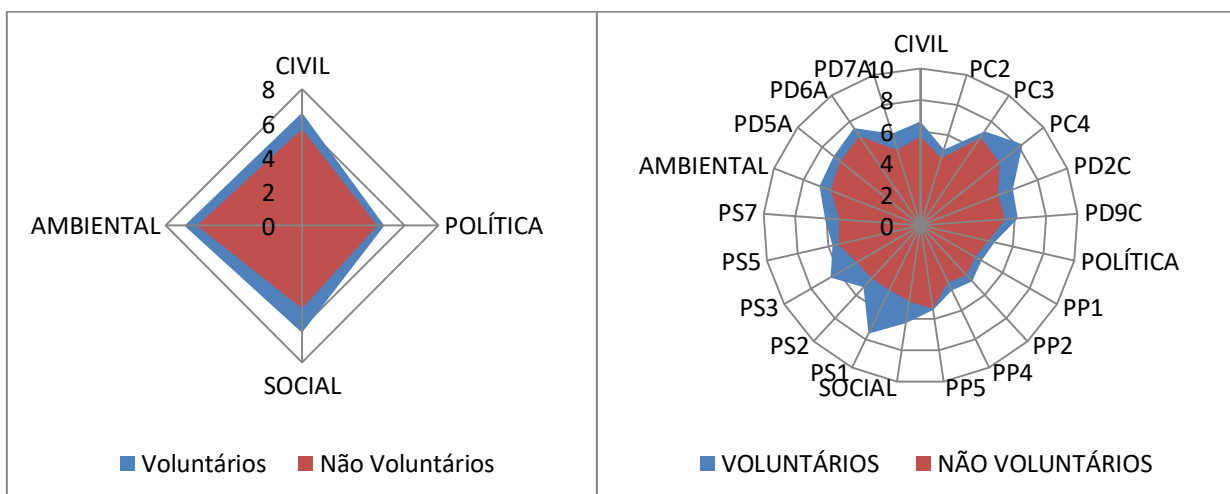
| CIVIL 8 6 4 2 0 AMBIENTAL POLÍTICA SOCIAL ■ Voluntários ■ Não Voluntários | CIVIL 10 8 6 4 2 0 PC2 PC3 PC4 PD2C PD9C POLÍTICA PP1 PP2 PP4 PP5 SOCIAL PS1 PS2 PS3 PS5 PS7 AMBIENTAL PD5A PD6A PD7A ■ VOLUNTÁRIOS ■ NÃO VOLUNTÁRIOS |
|---|---|